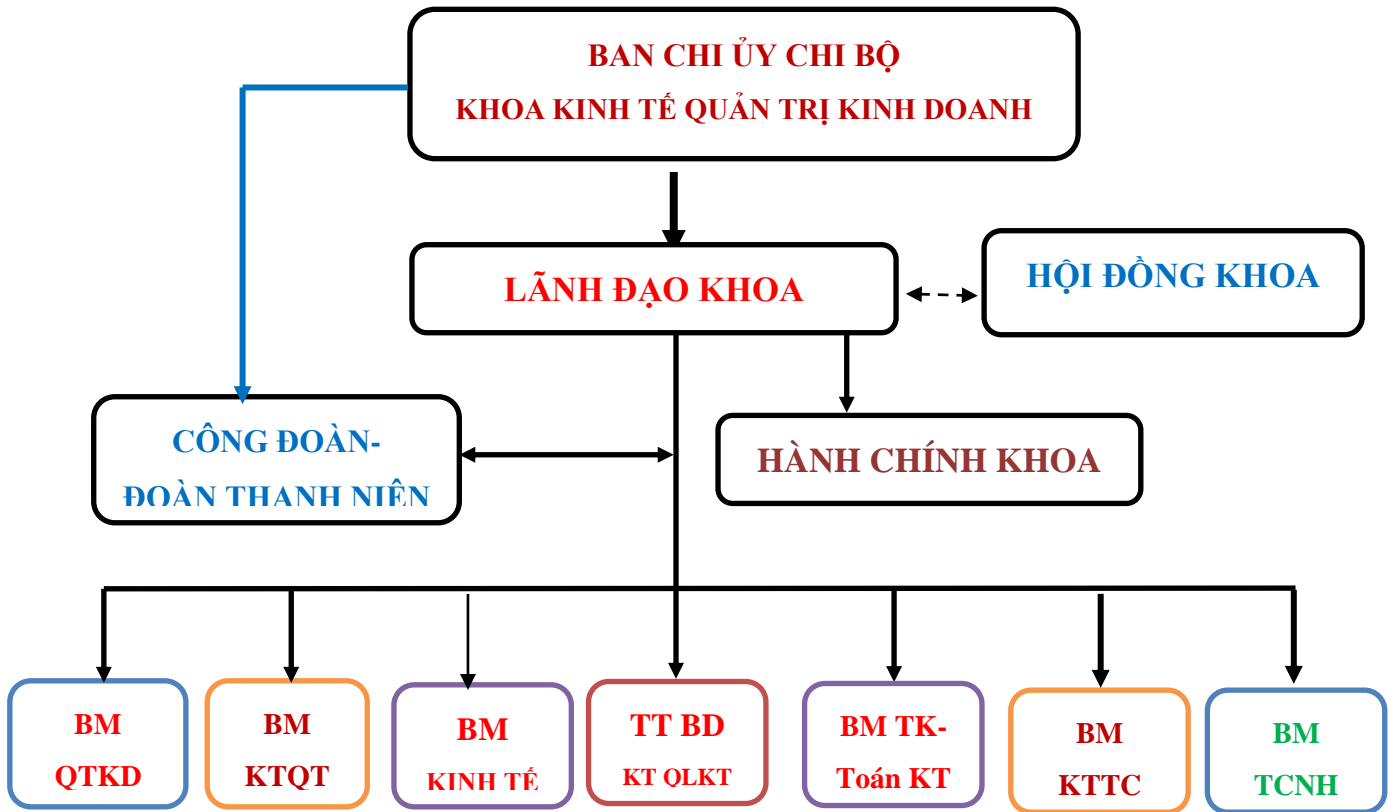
BAN CHI ỦY CHI BỘ
KHOA KINH TẾ QUẢN TRỊ KINH DOANH

LÃNH ĐẠO KHOA

HỘI ĐỒNG KHOA

CÔNG ĐOÀN-
ĐOÀN THANH NIÊN

HÀNH CHÍNH KHOA

BM
QTKD

BM
KTQT

BM
KINH TẾ

TT BD
KT QLKT

BM TK-
Toán KT

BM
KTTC

BM
TCNH